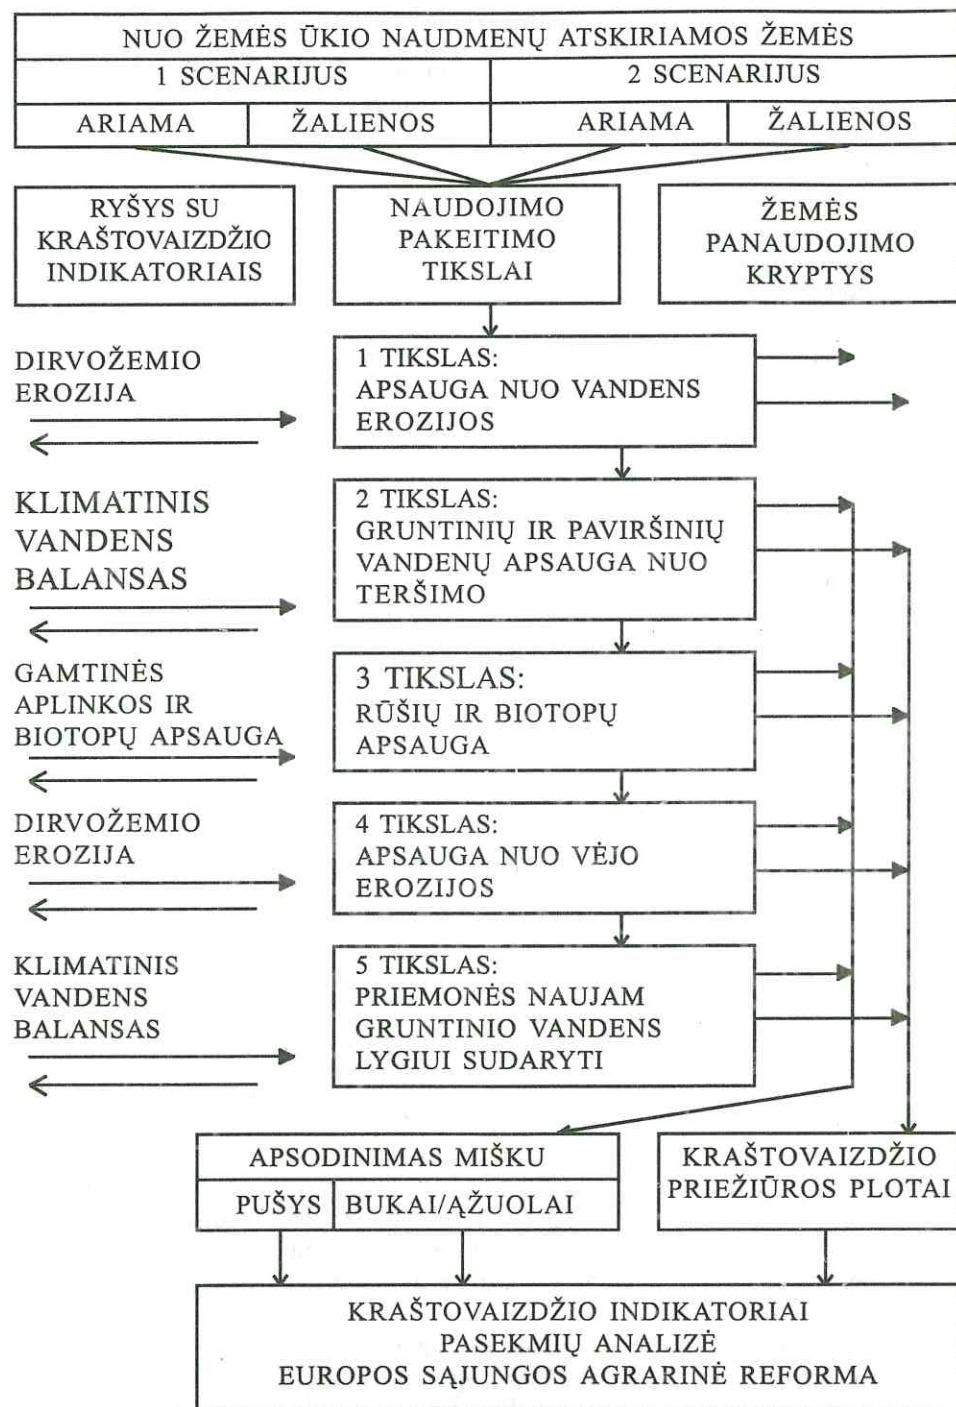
NUO ŽEMĖS ŪKIO NAUDMENŲ ATSKIRIAMOS ŽEMĖS

1 SCENARIJUS

2 SCENARIJUS

ARIAMA

ŽALIENOS

ARIAMA

ŽALIENOS

RYŠYS SU KRAŠTOVAIZDŽIO INDIKATORIAIS

NAUDOJIMO PAKEITIMO TIKSLAI

ŽEMĖS PANAUDOJIMO KRYPTYS

DIRVOŽEMIO EROZIJA

1 TIKSLAS: APSAUGA NUO VANDENS EROZIJOS

KLIMATINIS VANDENS BALANSAS

2 TIKSLAS: GRUNTINIŲ IR PAVIRŠINIŲ VANDENŲ APSAUGA NUO TERŠIMO

GAMTINĖS APLINKOS IR BIOTOPŲ APSAUGA

3 TIKSLAS: RŪŠIŲ IR BIOTOPŲ APSAUGA

DIRVOŽEMIO EROZIJA

4 TIKSLAS: APSAUGA NUO VĖJO EROZIJOS

KLIMATINIS VANDENS BALANSAS

5 TIKSLAS: PRIEMONĖS NAUJAM GRUNTINIO VANDENS LYGIUI SUDARYTI

APSODINIMAS MIŠKU

PUŠYS

BUKAI/ĄŽUOLAI

KRAŠTOVAIZDŽIO PRIEŽIŪROS PLOTAI

KRAŠTOVAIZDŽIO INDIKATORIAI
PASEKMIŲ ANALIZĖ
EUROPOS SĄJUNGOS AGRARINĖ REFORMA